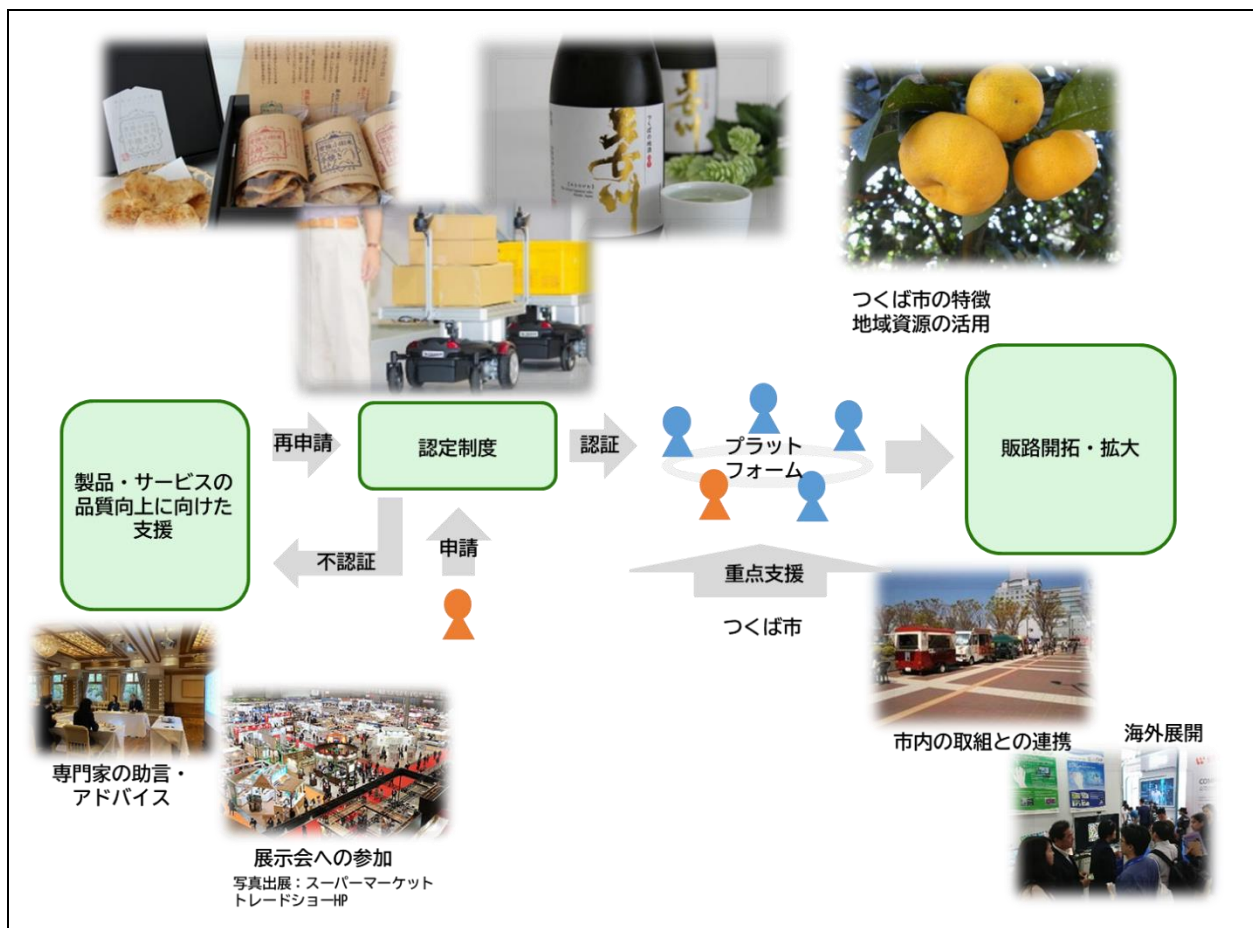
つくば市の特徴
地域資源の活用

製品・サービスの品質向上に向けた支援

再申請

認定制度

認証

プラットフォーム

販路開拓・拡大

不認証

申請

重点支援

つくば市

専門家の助言・アドバイス

展示会への参加
写真出展：スーパーマーケットトレードショーHP

市内の取組との連携

海外展開